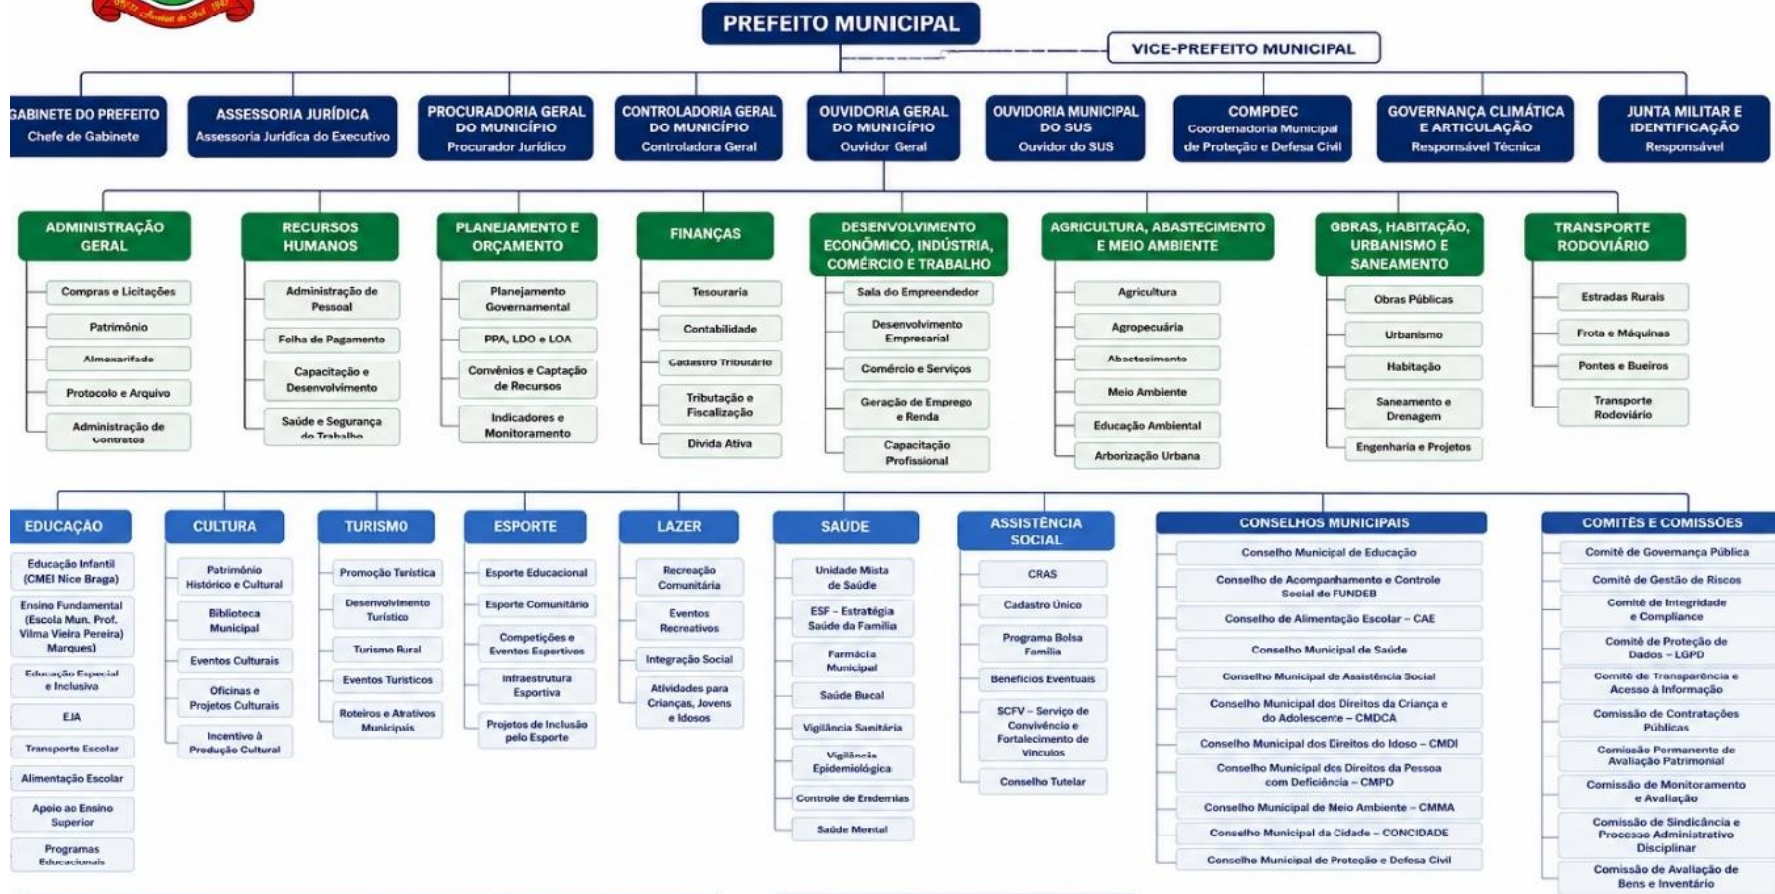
PREFEITO MUNICIPAL

VICE-PREFEITO MUNICIPAL

GABINETE DO PREFEITO
Chefe de Gabinete

ASSESSORIA JURÍDICA
Assessoria Jurídica do Executivo

PROCURADORIA GERAL DO MUNICÍPIO
Procurador Jurídico

CONTROLADORIA GERAL DO MUNICÍPIO
Controladora Geral

OUVIDORIA GERAL DO MUNICÍPIO
Ouvidor Geral

OUVIDORIA MUNICIPAL DO SUS
Ouvidor do SUS

COMPDEC
Coordenadoria Municipal de Proteção e Defesa Civil

GOVERNANÇA CLIMÁTICA E ARTICULAÇÃO
Responsável Técnica

JUNTA MILITAR E IDENTIFICAÇÃO
Responsável

ADMINISTRAÇÃO GERAL
Compras e Licitações
Patrimônio
Almoxarifado
Protocolo e Arquivo
Administração de Contratos

RECURSOS HUMANOS
Administração de Pessoal
Folha de Pagamento
Capacitação e Desenvolvimento
Saúde e Segurança do Trabalho

PLANEJAMENTO E ORÇAMENTO
Planejamento Governamental
PPA, LDO e LOA
Convênios e Captação de Recursos
Indicadores e Monitoramento

FINANÇAS
Tesouraria
Contabilidade
Cadastro Tributário
Tributação e Fiscalização
Dívida Ativa

DESENVOLVIMENTO ECONÔMICO, INDÚSTRIA, COMÉRCIO E TRABALHO
Sala do Empreendedor
Desenvolvimento Empresarial
Comércio e Serviços
Geração de Emprego e Renda
Capacitação Profissional

AGRICULTURA, ABASTECIMENTO E MEIO AMBIENTE
Agricultura
Agropecuária
Abastecimento
Meio Ambiente
Educação Ambiental
Arborização Urbana

OBRAS, HABITAÇÃO, URBANISMO E SANEAMENTO
Obras Públicas
Urbanismo
Habitação
Saneamento e Drenagem
Engenharia e Projetos

TRANSPORTE RODOVIÁRIO
Estradas Rurais
Frota e Máquinas
Pontes e Bueiros
Transporte Rodoviário

EDUCAÇÃO
Educação Infantil (CMEI Nice Braga)
Ensino Fundamental (Escola Mun. Prof. Vilma Vieira Pereira) Marques)
Educação Especial e Inclusiva
EJA
Transporte Escolar
Alimentação Escolar
Apoio ao Ensino Superior
Programas Educacionais

CULTURA
Patrimônio Histórico e Cultural
Biblioteca Municipal
Eventos Culturais
Oficinas e Projetos Culturais
Incentivo à Produção Cultural

TURISMO
Promoção Turística
Desenvolvimento Turístico
Turismo Rural
Eventos Turísticos
Roteiros e Atrativos Municipais

ESPORTE
Esporte Educacional
Esporte Comunitário
Competições e Eventos Esportivos
Infraestrutura Esportiva
Projetos de Inclusão pelo Esporte

LAZER
Recreação Comunitária
Eventos Recreativos
Integração Social
Atividades para Crianças, Jovens e Idosos

SAÚDE
Unidade Mista de Saúde
ESF – Estratégia Saúde da Família
Farmácia Municipal
Saúde Bucal
Vigilância Sanitária
Vigilância Epidemiológica
Controle de Endemias
Saúde Mental

ASSISTÊNCIA SOCIAL
CRAS
Cadastro Único
Programa Bolsa Família
Benefícios Eventuais
SCFV – Serviço de Convivência e Fortalecimento de Vínculos
Conselho Tutelar

CONSELHOS MUNICIPAIS
Conselho Municipal de Educação
Conselho de Acompanhamento e Controle Social do FUNDEB
Conselho de Alimentação Escolar – CAE
Conselho Municipal de Saúde
Conselho Municipal de Assistência Social
Conselho Municipal dos Direitos da Criança e do Adolescente – CMDCA
Conselho Municipal dos Direitos do Idoso – CMDI
Conselho Municipal dos Direitos da Pessoa com Deficiência – CMPD
Conselho Municipal de Meio Ambiente – CMMA
Conselho Municipal da Cidade – CONCIDADE
Conselho Municipal de Proteção e Defesa Civil

COMITÊS E COMISSÕES
Comitê de Governança Pública
Comitê de Gestão de Riscos
Comitê de Integridade e Compliance
Comitê de Proteção de Dados – LGPD
Comitê de Transparência e Acesso à Informação
Comissão de Contratações Públicas
Comissão Permanente de Avaliação Patrimonial
Comissão de Monitoramento e Avaliação
Comissão de Sindicância e Processo Administrativo Disciplinar
Comissão de Avaliação de Bens e Inventário